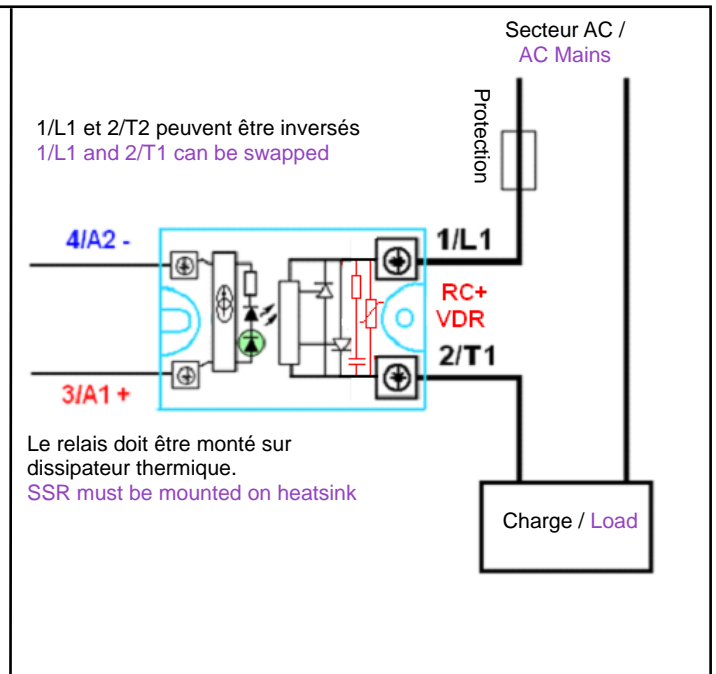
Secteur AC /
AC Mains

Protection

1/L1 et 2/T2 peuvent être inversés
1/L1 and 2/T1 can be swapped

4/A2 -

1/L1

RC+
VDR

2/T1

3/A1 +

Le relais doit être monté sur dissipateur thermique.
SSR must be mounted on heatsink

Charge / Load